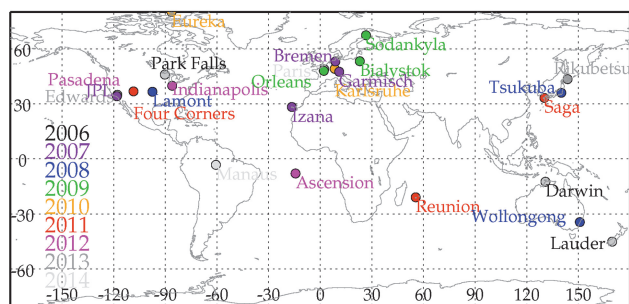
Eureka
60
30
0
-30
-60
Park Falls
Pasadena
JPL
Edwards
Lamont
Indianapolis
Four Corners
Bremen
Paris
Orleans
Sodankyla
Bialystok
Garmisch
Karlsruhe
Izana
Rikubetsu
Tsukuba
Saga
2006
2007
2008
2009
2010
2011
2012
2013
2014
Manaus
Ascension
Reunion
Darwin
Wollongong
Lauder
-150
-120
-90
-60
-30
0
30
60
90
120
150